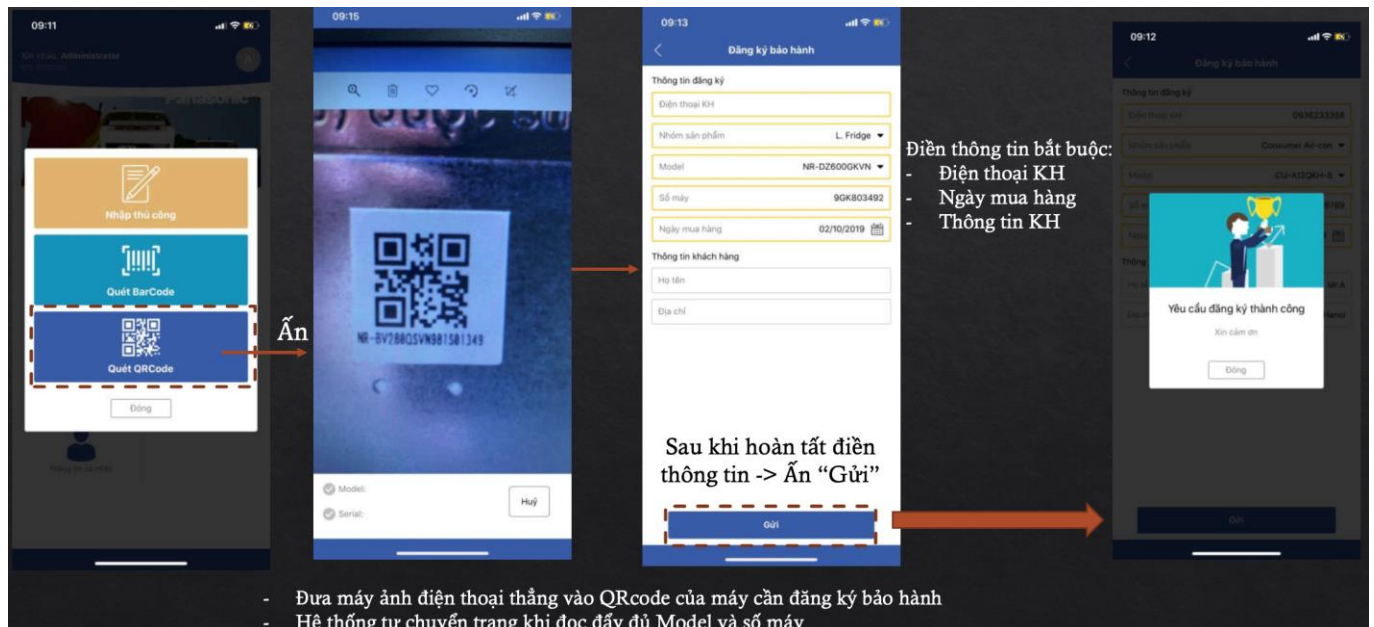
09:11

Xin chào, Administrator

Panasonic

Nhập thủ công

Quét BarCode

Quét QRCode

Đóng

Ấn

09:15

NR-BV280QSVN981501349

Model:

Serial:

Huỷ

09:13

Đăng ký bảo hành

Thông tin đăng ký

Điện thoại KH

Nhóm sản phẩm L. Fridge

Model NR-DZ600GKVN

Số máy 9GK803492

Ngày mua hàng 02/10/2019

Thông tin khách hàng

Họ tên

Địa chỉ

Sau khi hoàn tất điền thông tin -> Ấn "Gửi"

Gửi

Điền thông tin bắt buộc:
- Điện thoại KH
- Ngày mua hàng
- Thông tin KH

09:12

Đăng ký bảo hành

Thông tin đăng ký

Consumer Air-con

CU-A12QKH-8

Yêu cầu đăng ký thành công

Xin cảm ơn

Đóng

Gửi

- Đưa máy ảnh điện thoại thẳng vào QRcode của máy cần đăng ký bảo hành
- Hệ thống tự chuyển trang khi đọc đầy đủ Model và số máy